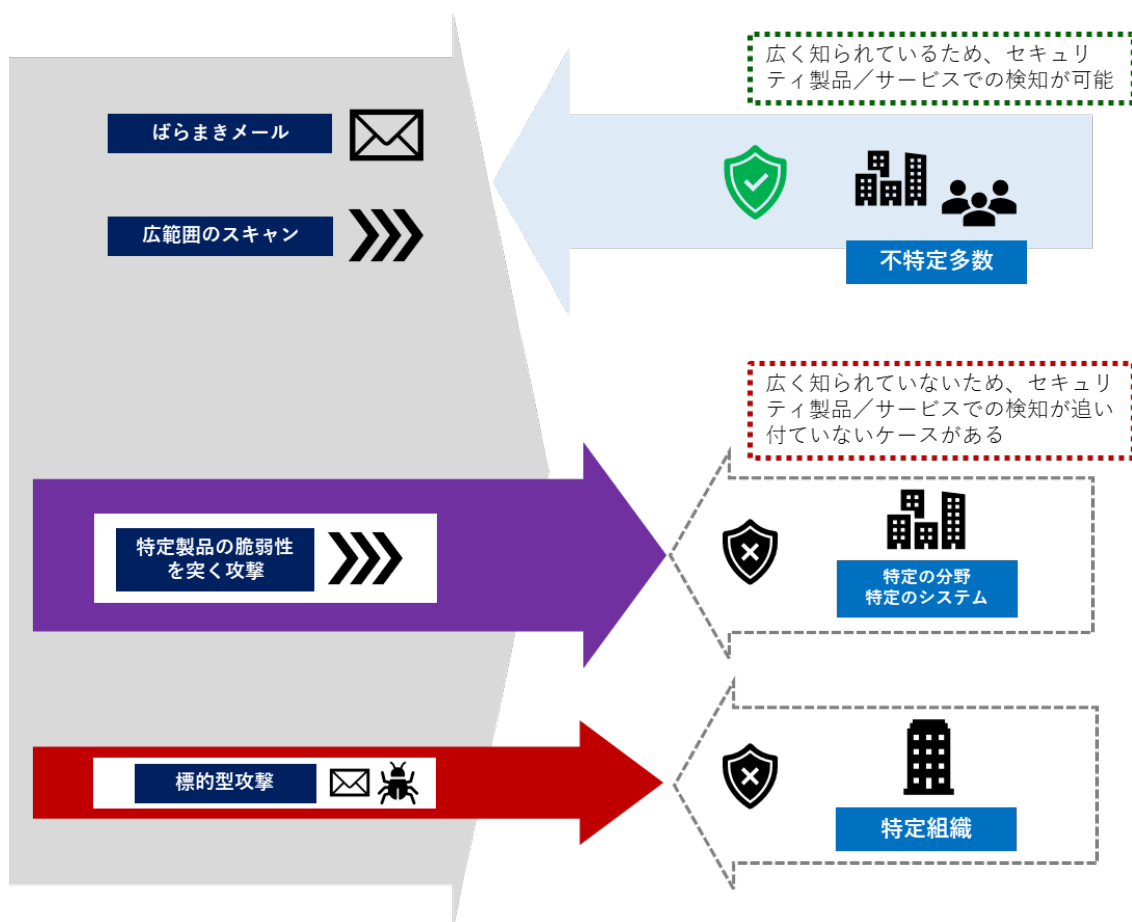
広く知られているため、セキュリティ製品／サービスでの検知が可能

ばらまきメール

広範囲のスキャン

不特定多数

広く知られていないため、セキュリティ製品／サービスでの検知が追い付ていないケースがある

特定製品の脆弱性を突く攻撃

特定の分野
特定のシステム

標的型攻撃

特定組織